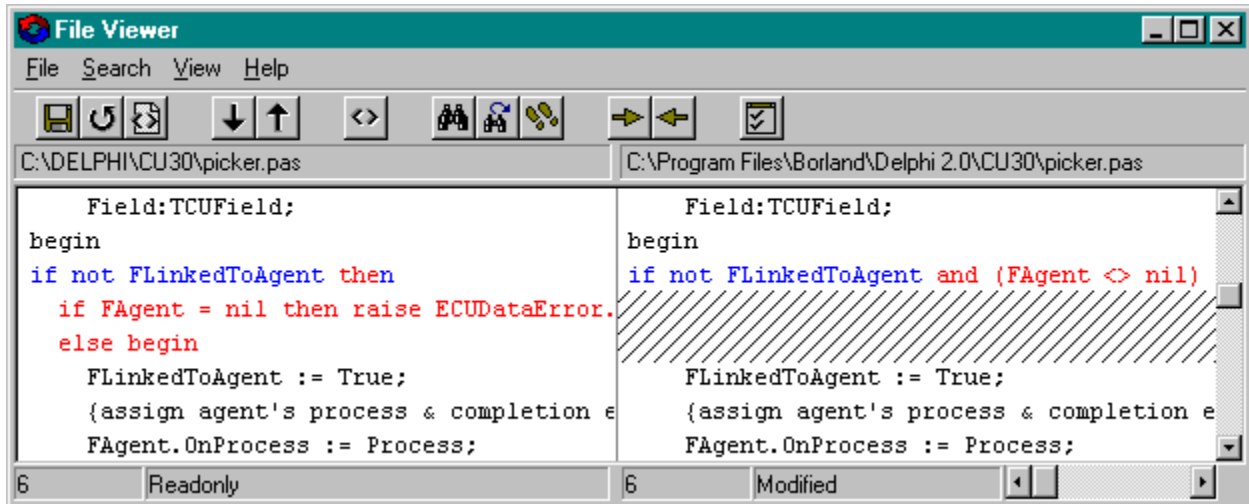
File Viewer

File Search View Help

C:\DELPHI\CU30\picker.pas

Field:TCUField;
begin
if not FLinkedToAgent then
if FAgent = nil then raise ECUDataError.
else begin
FLinkedToAgent := True;
{assign agent's process & completion e
FAgent.OnProcess := Process;

6 Readonly

C:\Program Files\Borland\Delphi 2.0\CU30\picker.pas

Field:TCUField;
begin
if not FLinkedToAgent and (FAgent <> nil)
FLinkedToAgent := True;
{assign agent's process & completion e
FAgent.OnProcess := Process;

6 Modified